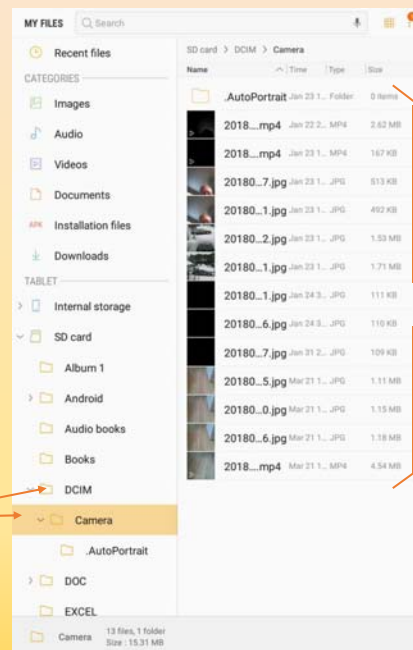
MY FILES Search

Recent files
CATEGORIES
Images
Audio
Videos
Documents
APK Installation files
Downloads
TABLET
Internal storage
SD card
Album 1
Android
Audio books
Books
DCIM
Camera
.AutoPortrait
DOC
EXCEL

SD card > DCIM > Camera

| Name | Time | Type | Size |
|---|---|---|---|
| .AutoPortrait | Jan 23 1... | Folder | 0 items |
| 2018....mp4 | Jan 22 2... | MP4 | 2.62 MB |
| 2018....mp4 | Jan 23 1... | MP4 | 167 KB |
| 20180...7.jpg | Jan 23 1... | JPG | 513 KB |
| 20180...1.jpg | Jan 23 1... | JPG | 492 KB |
| 20180...2.jpg | Jan 23 1... | JPG | 1.53 MB |
| 20180...1.jpg | Jan 23 1... | JPG | 1.71 MB |
| 20180...1.jpg | Jan 24 3... | JPG | 111 KB |
| 20180...6.jpg | Jan 24 3... | JPG | 110 KB |
| 20180...7.jpg | Jan 31 2... | JPG | 109 KB |
| 20180...5.jpg | Mar 21 1... | JPG | 1.11 MB |
| 20180...0.jpg | Mar 21 1... | JPG | 1.15 MB |
| 20180...6.jpg | Mar 21 1... | JPG | 1.18 MB |
| 2018....mp4 | Mar 21 1... | MP4 | 4.54 MB |

Camera 13 files, 1 folder Size : 15.31 MB